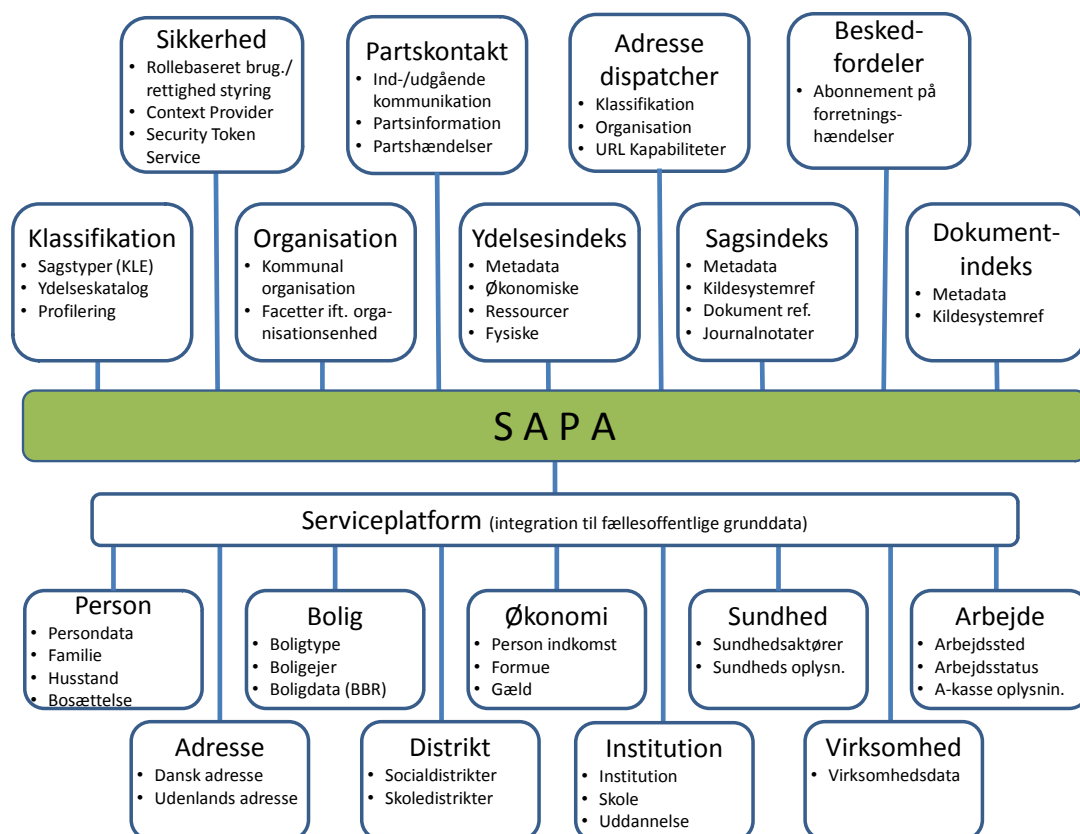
Sikkerhed
- Rollebaseret brug./ rettighed styring
- Context Provider
- Security Token Service

Partskontakt
- Ind-/udgående kommunikation
- Partsinformation
- Partshændelser

Adresse dispatcher
- Klassifikation
- Organisation
- URL Kapabiliteter

Beskedfordeler
- Abonnement på forretningshændelser

Klassifikation
- Sagstyper (KLE)
- Ydelseskatalog
- Profilering

Organisation
- Kommunal organisation
- Facetter ift. organisationsenhed

Ydelsesindeks
- Metadata
- Økonomiske
- Ressourcer
- Fysiske

Sagsindeks
- Metadata
- Kildesystemref
- Dokument ref.
- Journalnotater

Dokumentindeks
- Metadata
- Kildesystemref

S A P A

Serviceplatform (integration til fællesoffentlige grunddata)

Person
- Persondata
- Familie
- Husstand
- Bosættelse

Bolig
- Boligtype
- Boligejer
- Boligdata (BBR)

Økonomi
- Person indkomst
- Formue
- Gæld

Sundhed
- Sundhedsaktører
- Sundheds oplysn.

Arbejde
- Arbejdssted
- Arbejdsstatus
- A-kasse oplysnin.

Adresse
- Dansk adresse
- Udenlands adresse

Distrikt
- Socialdistrikter
- Skoledistrikter

Institution
- Institution
- Skole
- Uddannelse

Virksomhed
- Virksomhedsdata